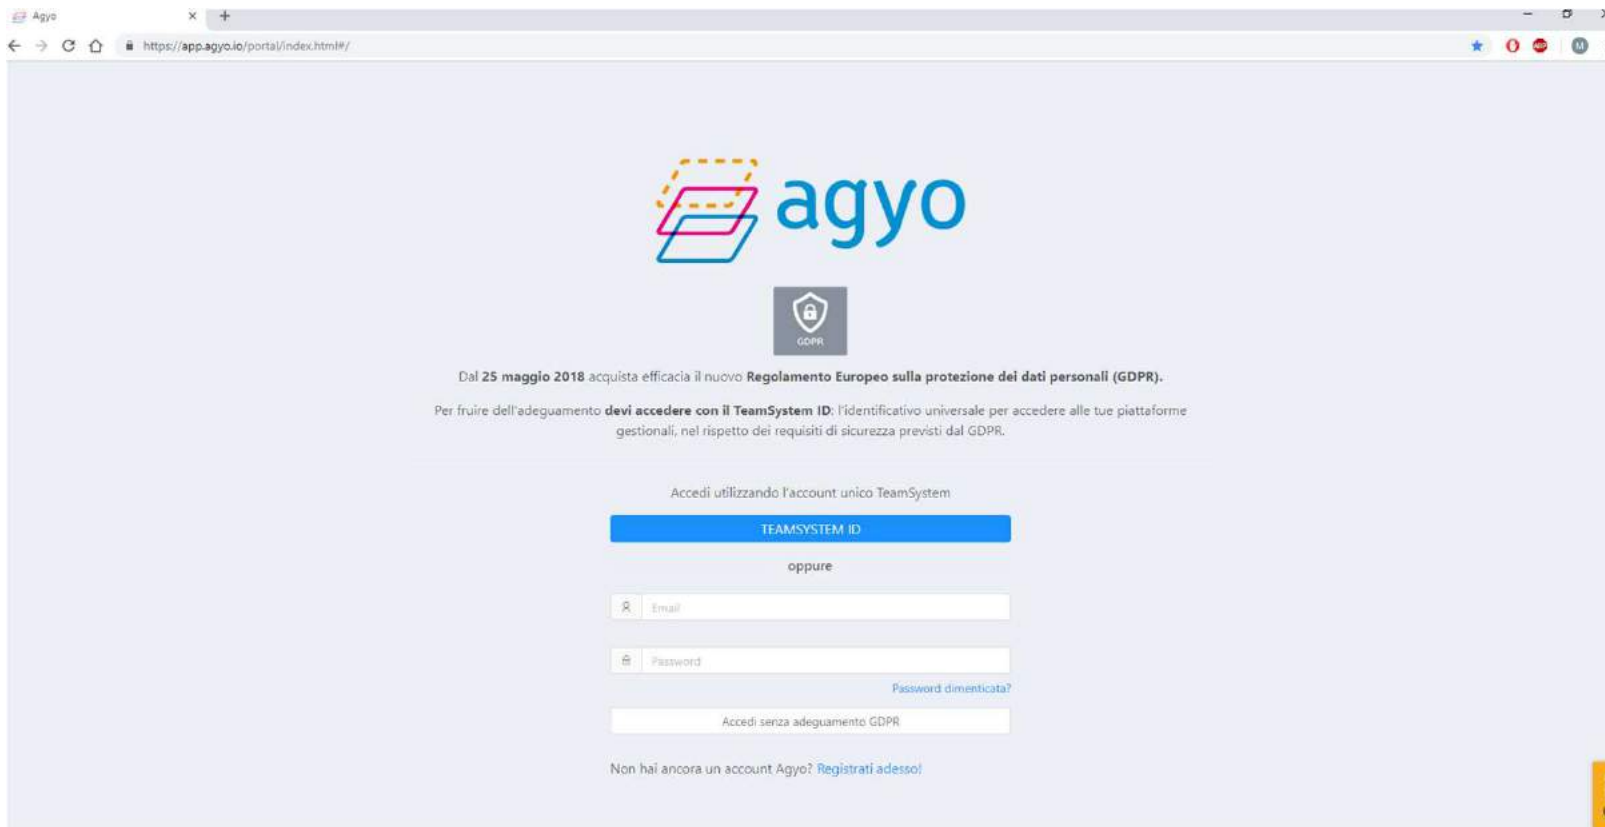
Agyo

https://app.agyo.io/portal/index.html#/

agyo

GDPR

Dal **25 maggio 2018** acquista efficacia il nuovo **Regolamento Europeo sulla protezione dei dati personali (GDPR).**

Per fruire dell'adeguamento **devi accedere con il TeamSystem ID**: l'identificativo universale per accedere alle tue piattaforme gestionali, nel rispetto dei requisiti di sicurezza previsti dal GDPR.

Accedi utilizzando l'account unico TeamSystem

TEAMSYSTEM ID

oppure

Email

Password

Password dimenticata?

Accedi senza adeguamento GDPR

Non hai ancora un account Agyo? Registrati adesso!